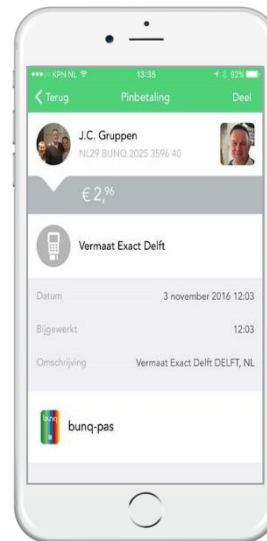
••••○ KPN NL 13:35 92%

Terug Pinbetaling Deel

J.C. Gruppen
NL29 BUNQ 2025 3596 40

€ 2,95

Vermaat Exact Delft

Datum 3 november 2016 12:03

Bijgewerkt 12:03

Omschrijving Vermaat Exact Delft DELFT, NL

bunq

bunq-pas